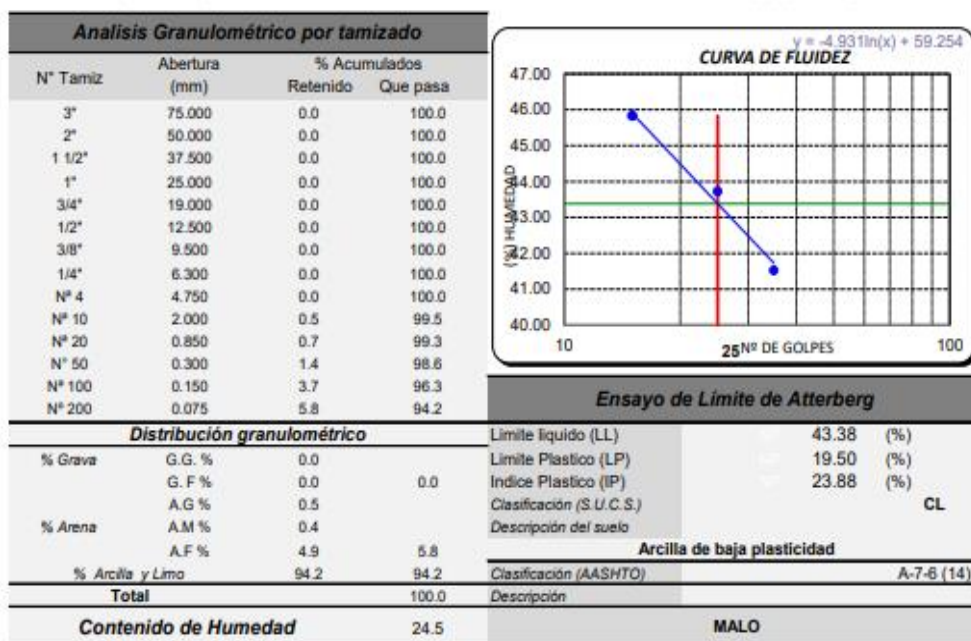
Analisis Granulométrico por tamizado

| N° Tamiz | Abertura (mm) | % Acumulados Retenido | % Acumulados Que pasa |
|---|---|---|---|
| 3" | 75.000 | 0.0 | 100.0 |
| 2" | 50.000 | 0.0 | 100.0 |
| 1 1/2" | 37.500 | 0.0 | 100.0 |
| 1" | 25.000 | 0.0 | 100.0 |
| 3/4" | 19.000 | 0.0 | 100.0 |
| 1/2" | 12.500 | 0.0 | 100.0 |
| 3/8" | 9.500 | 0.0 | 100.0 |
| 1/4" | 6.300 | 0.0 | 100.0 |
| N° 4 | 4.750 | 0.0 | 100.0 |
| N° 10 | 2.000 | 0.5 | 99.5 |
| N° 20 | 0.850 | 0.7 | 99.3 |
| N° 50 | 0.300 | 1.4 | 98.6 |
| N° 100 | 0.150 | 3.7 | 96.3 |
| N° 200 | 0.075 | 5.8 | 94.2 |

Distribución granulométrico

| | | | |
|---|---|---|---|
| % Grava | G.G. % | 0.0 | |
| | G. F % | 0.0 | 0.0 |
| | A.G % | 0.5 | |
| % Arena | A.M % | 0.4 | |
| | A.F % | 4.9 | 5.8 |
| % Arcilla y Limo | | 94.2 | 94.2 |
| Total | | | 100.0 |

Contenido de Humedad 24.5

CURVA DE FLUIDEZ
y = -4.931ln(x) + 59.254
47.00
46.00
45.00
44.00
43.00
42.00
41.00
40.00
(%) HUMEDAD
10
25 Nº DE GOLPES
100

Ensayo de Límite de Atterberg

| | | |
|---|---|---|
| Limite liquido (LL) | 43.38 | (%) |
| Limite Plastico (LP) | 19.50 | (%) |
| Indice Plastico (IP) | 23.88 | (%) |
| Clasificación (S.U.C.S.) | | CL |
| Descripción del suelo | | |
| Arcilla de baja plasticidad | | |
| Clasificación (AASHTO) | | A-7-6 (14) |
| Descripción | | |
| MALO | | |